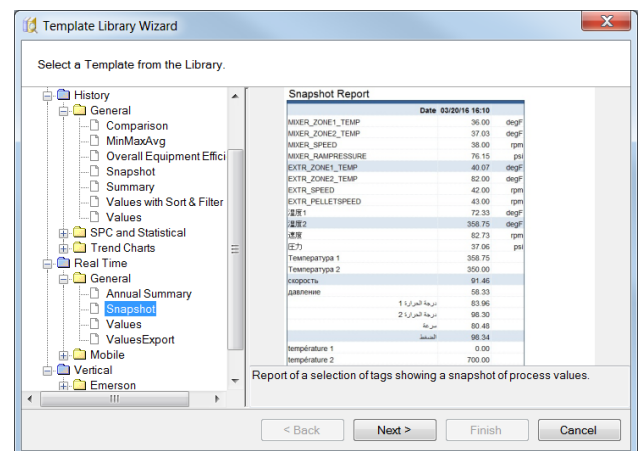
Template Library Wizard

Select a Template from the Library.

History
General
Comparison
MinMaxAvg
Overall Equipment Effici
Snapshot
Summary
Values with Sort & Filter
Values
SPC and Statistical
Trend Charts
Real Time
General
Annual Summary
Snapshot
Values
ValuesExport
Mobile
Vertical
Emerson

Snapshot Report

| | Date 03/20/16 16:10 | |
|---|---|---|
| MIXER_ZONE1_TEMP | 36.00 | degF |
| MIXER_ZONE2_TEMP | 37.03 | degF |
| MIXER_SPEED | 38.00 | rpm |
| MIXER_RAMPRESSURE | 76.15 | psi |
| EXTR_ZONE1_TEMP | 40.07 | degF |
| EXTR_ZONE2_TEMP | 82.00 | degF |
| EXTR_SPEED | 42.00 | rpm |
| EXTR_PELLETSPEED | 43.00 | rpm |
| 温度1 | 72.33 | degF |
| 温度2 | 358.75 | degF |
| 速度 | 82.73 | rpm |
| 压力 | 37.06 | psi |
| Температура 1 | 358.75 | |
| Температура 2 | 350.00 | |
| скорость | 91.46 | |
| давление | 58.33 | |
| درجة الحرارة 1 | 83.96 | |
| درجة الحرارة 2 | 98.30 | |
| سرعة | 80.48 | |
| الضغط | 98.34 | |
| température 1 | 0.00 | |
| température 2 | 700.00 | |

Report of a selection of tags showing a snapshot of process values.

< Back
Next >
Finish
Cancel